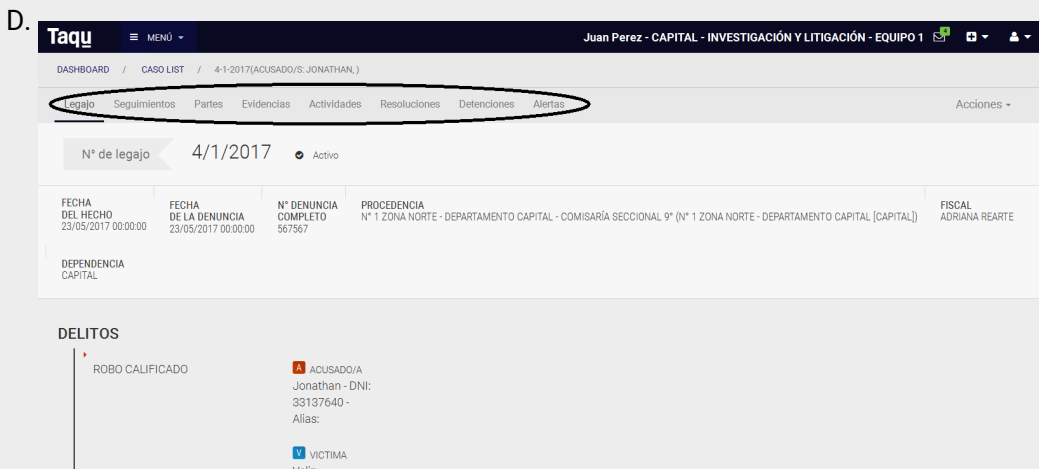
D.

Taqu ≡ MENÚ ▾ Juan Perez - CAPITAL - INVESTIGACIÓN Y LITIGACIÓN - EQUIPO 1

DASHBOARD / CASO LIST / 4-1-2017(ACUSADO/S: JONATHAN, )

Legajo Seguimientos Partes Evidencias Actividades Resoluciones Detenciones Alertas Acciones ▾

N° de legajo 4/1/2017 Activo

FECHA DEL HECHO
23/05/2017 00:00:00

FECHA DE LA DENUNCIA
23/05/2017 00:00:00

N° DENUNCIA COMPLETO
567567

PROCEDENCIA
N° 1 ZONA NORTE - DEPARTAMENTO CAPITAL - COMISARÍA SECCIONAL 9° (N° 1 ZONA NORTE - DEPARTAMENTO CAPITAL [CAPITAL])

FISCAL
ADRIANA REARTE

DEPENDENCIA
CAPITAL

DELITOS

ROBO CALIFICADO

A ACUSADO/A
Jonathan - DNI: 33137640 - Alias:

V VICTIMA
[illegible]